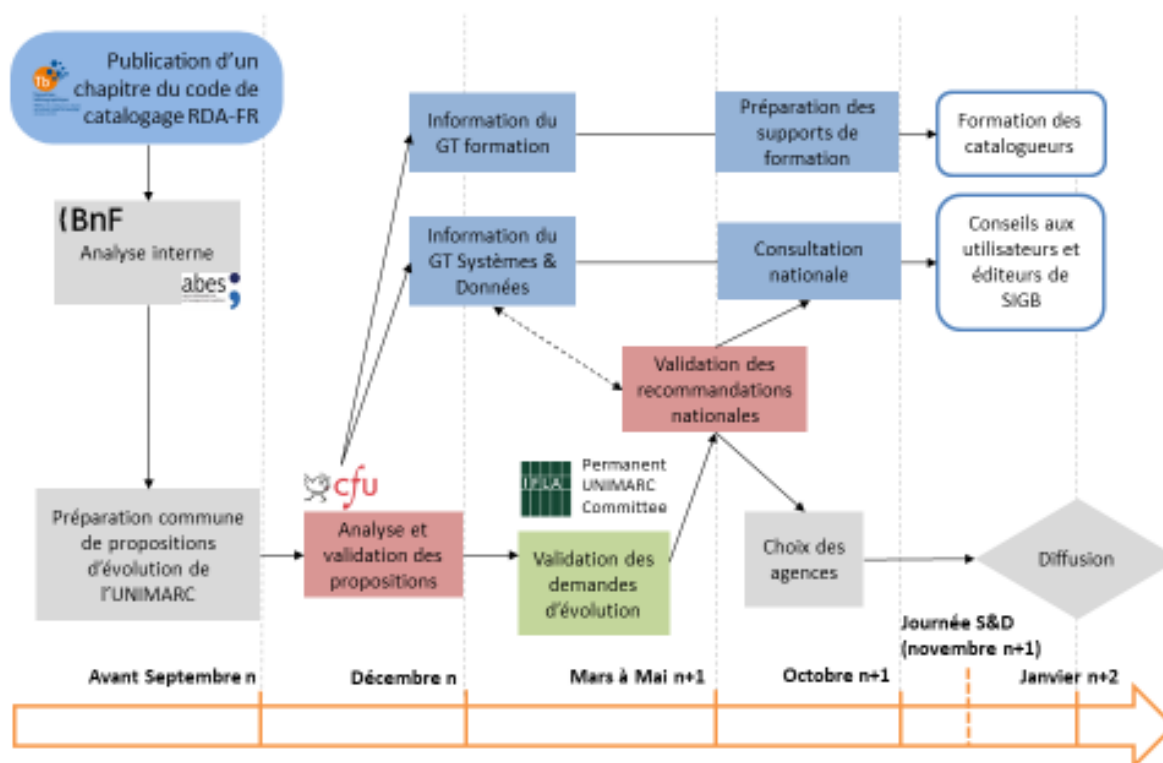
Publication d'un chapitre du code de catalogage RDA-FR

BnF
Analyse interne
abes

Préparation commune de propositions d'évolution de l'UNIMARC

cfu
Analyse et validation des propositions

IFLA Permanent UNIMARC Committee
Validation des demandes d'évolution

Information du GT formation

Information du GT Systèmes & Données

Validation des recommandations nationales

Préparation des supports de formation

Consultation nationale

Choix des agences

Formation des catalogueurs

Conseils aux utilisateurs et éditeurs de SIGB

Diffusion

Avant Septembre n

Décembre n

Mars à Mai n+1

Octobre n+1

Journée S&D (novembre n+1)

Janvier n+2